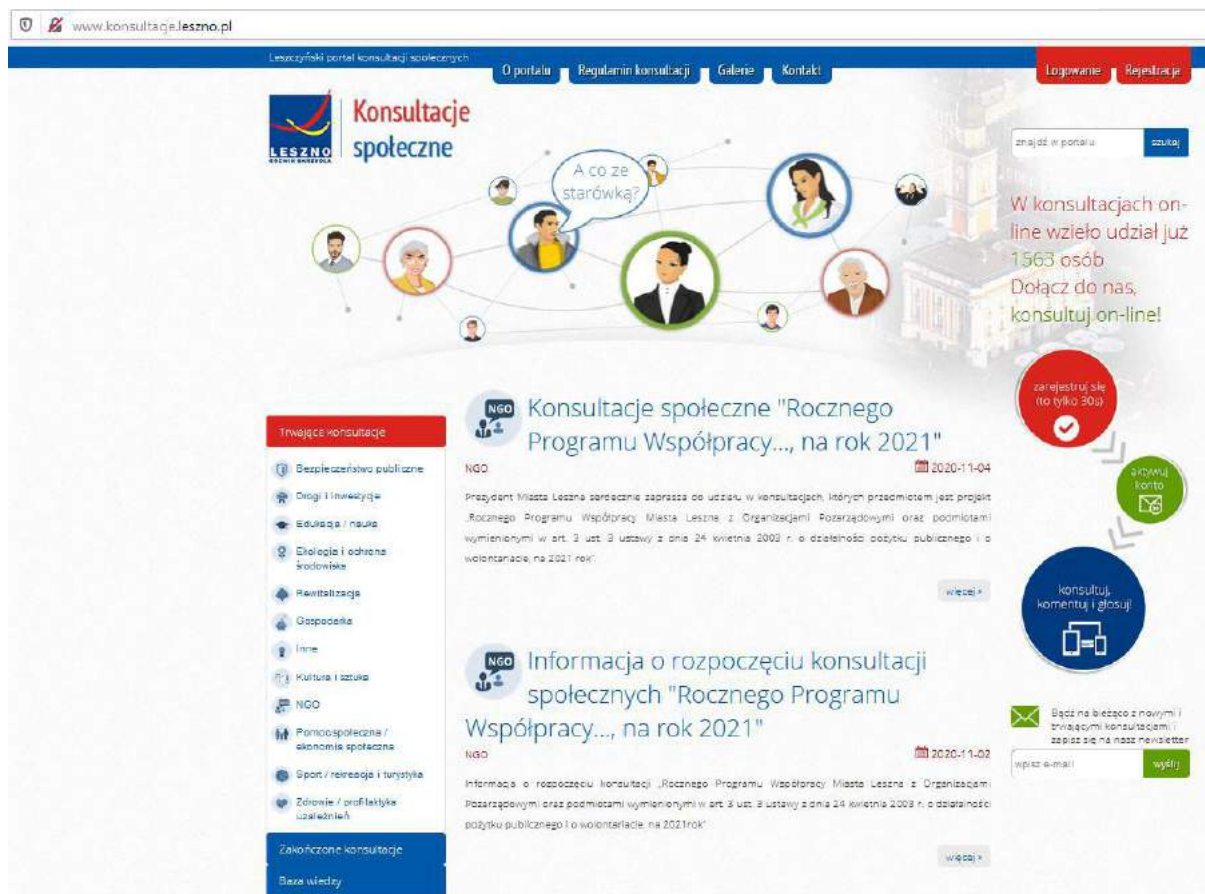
www.konsultacje.leszno.pl

Leszczyński portal konsultacji społecznych

O portalu | Regulamin konsultacji | Galerie | Kontakt

Logowanie | Rejestracja

LESZNO

Konsultacje społeczne

A co ze starówką?

znajdź w portalu | szukaj

W konsultacjach on-line wzięło udział już 1563 osób
Dołącz do nas, konsultuj on-line!

zarejestruj się (to tylko 30s)

aktywuj konto

konsultuj, komentuj i głosuj!

Trwające konsultacje

Bezpieczeństwo publiczne
Drogi i inwestycje
Edukacja / nauka
Ekologia i ochrona środowiska
Rewitalizacja
Gospodarka
Inne
Kultura i sztuka
NGO
Pomoc społeczna / ekonomia społeczna
Sport / rekreacja i turystyka
Zdrowie / profilaktyka uzależnień

Zakończone konsultacje

Baza wiedzy

NGO

Konsultacje społeczne "Rocznego Programu Współpracy..., na rok 2021"

NGO

2020-11-04

Prezydent Miasta Leszna serdecznie zaprasza do udziału w konsultacjach, których przedmiotem jest projekt „Rocznego Programu Współpracy Miasta Leszna z Organizacjami Pozarządowymi oraz podmiotami wymienionymi w art. 3 ust. 3 ustawy z dnia 24 kwietnia 2003 r. o działalności pożytku publicznego i o wolontariacie, na 2021 rok".

więcej »

NGO

Informacja o rozpoczęciu konsultacji społecznych "Rocznego Programu Współpracy..., na rok 2021"

NGO

2020-11-02

Informacja o rozpoczęciu konsultacji „Rocznego Programu Współpracy Miasta Leszna z Organizacjami Pozarządowymi oraz podmiotami wymienionymi w art. 3 ust. 3 ustawy z dnia 24 kwietnia 2003 r. o działalności pożytku publicznego i o wolontariacie, na 2021rok"

więcej »

Bądź na bieżąco z nowymi i trwającymi konsultacjami i zapisz się na nasz newsletter

wpisz e-mail | wyślij